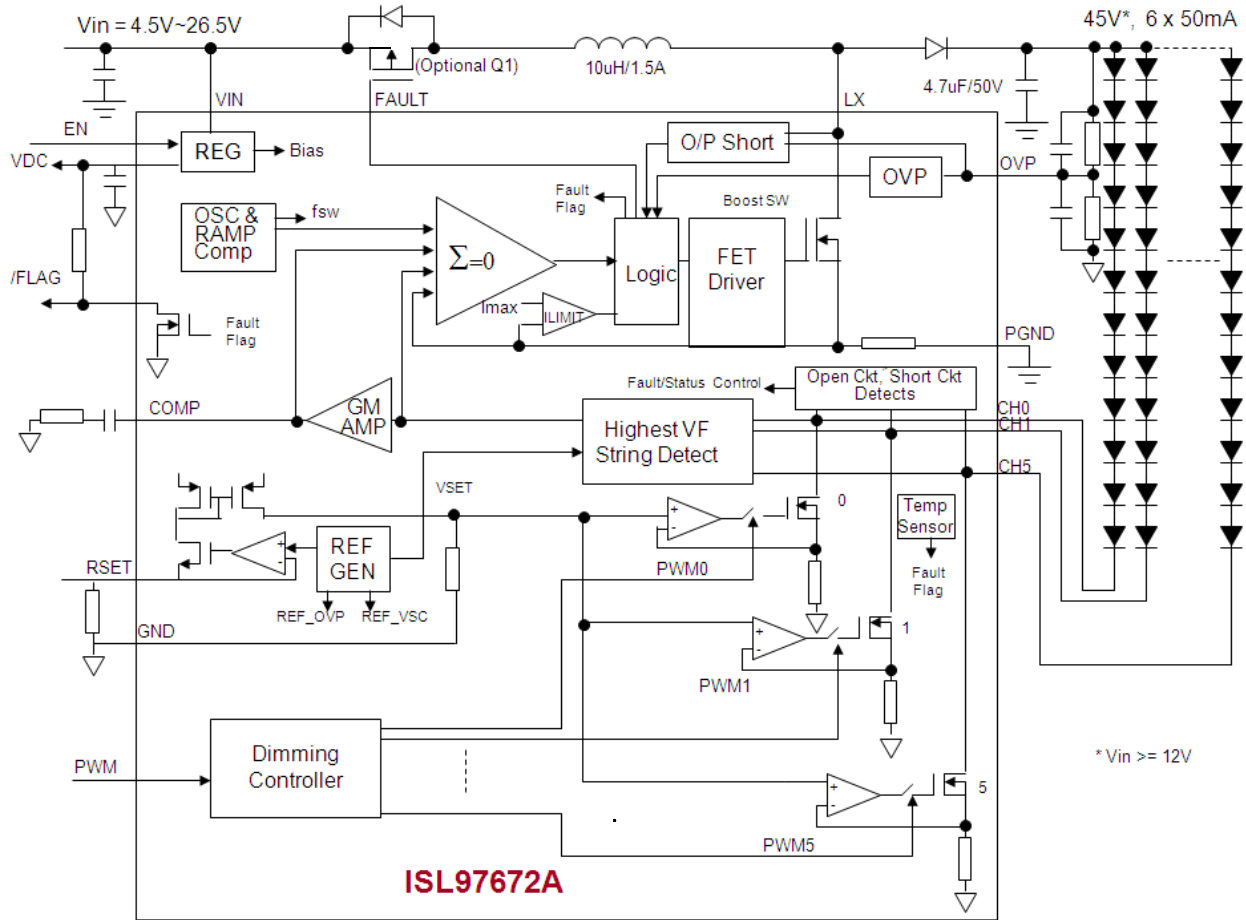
Vin = 4.5V~26.5V
(Optional Q1)
10uH/1.5A
45V*, 6 x 50mA
4.7uF/50V
VIN
FAULT
LX
EN
REG
Bias
VDC
O/P Short
OVP
OVP
Fault Flag
Boost SW
OSC & RAMP Comp
fsw
$\Sigma$=0
Logic
FET Driver
/FLAG
Imax
ILIMIT
Fault Flag
PGND
Fault/Status Control
Open Ckt, Short Ckt Detects
COMP
GM AMP
Highest VF String Detect
CH0
CH1
CH5
VSET
0
Temp Sensor
Fault Flag
RSET
REF GEN
PWM0
REF_OVP
REF_VSC
GND
1
PWM1
PWM
Dimming Controller
5
* Vin >= 12V
PWM5
ISL97672A